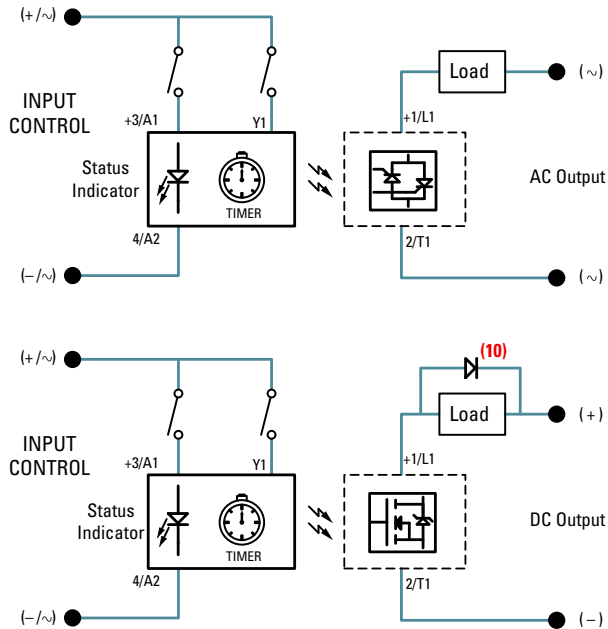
(+/~)

INPUT CONTROL

+3/A1

Y1

Status Indicator

TIMER

4/A2

(–/~)

Load

(~)

+1/L1

AC Output

2/T1

(~)

(+/~)

INPUT CONTROL

+3/A1

Y1

Status Indicator

TIMER

4/A2

(–/~)

(10)

Load

(+)

+1/L1

DC Output

2/T1

(–)